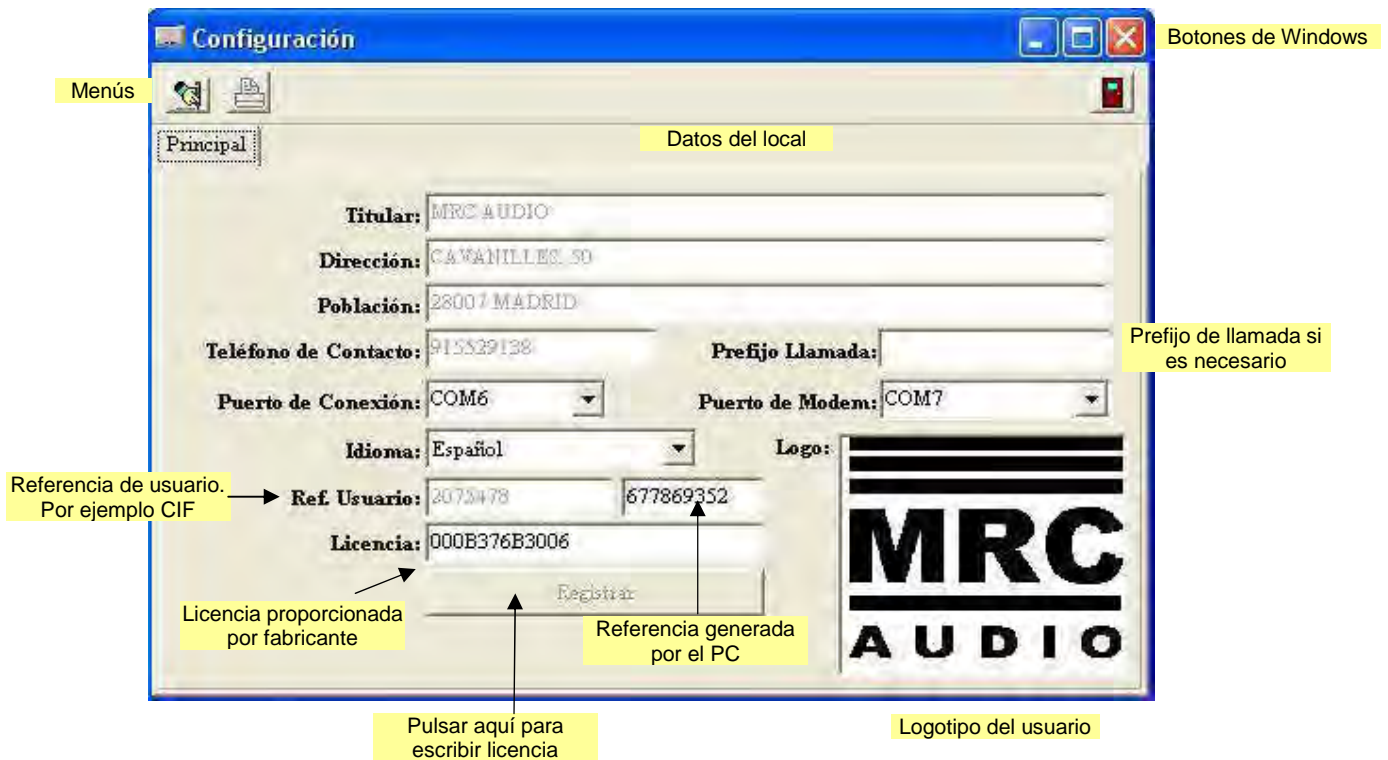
Configuración

Botones de Windows

Menús

Principal

Datos del local

Titular: MRC AUDIO

Dirección: CAVANILLES, 50

Población: 28007 MADRID

Teléfono de Contacto: 915529138

Prefijo Llamada:

Prefijo de llamada si es necesario

Puerto de Conexión: COM6

Puerto de Modem: COM7

Idioma: Español

Logo:

Referencia de usuario. Por ejemplo CIF

Ref. Usuario: 2072478 677869352

Licencia: 000B376B3006

Registrar

Licencia proporcionada por fabricante

Referencia generada por el PC

MRC AUDIO

Pulsar aquí para escribir licencia

Logotipo del usuario